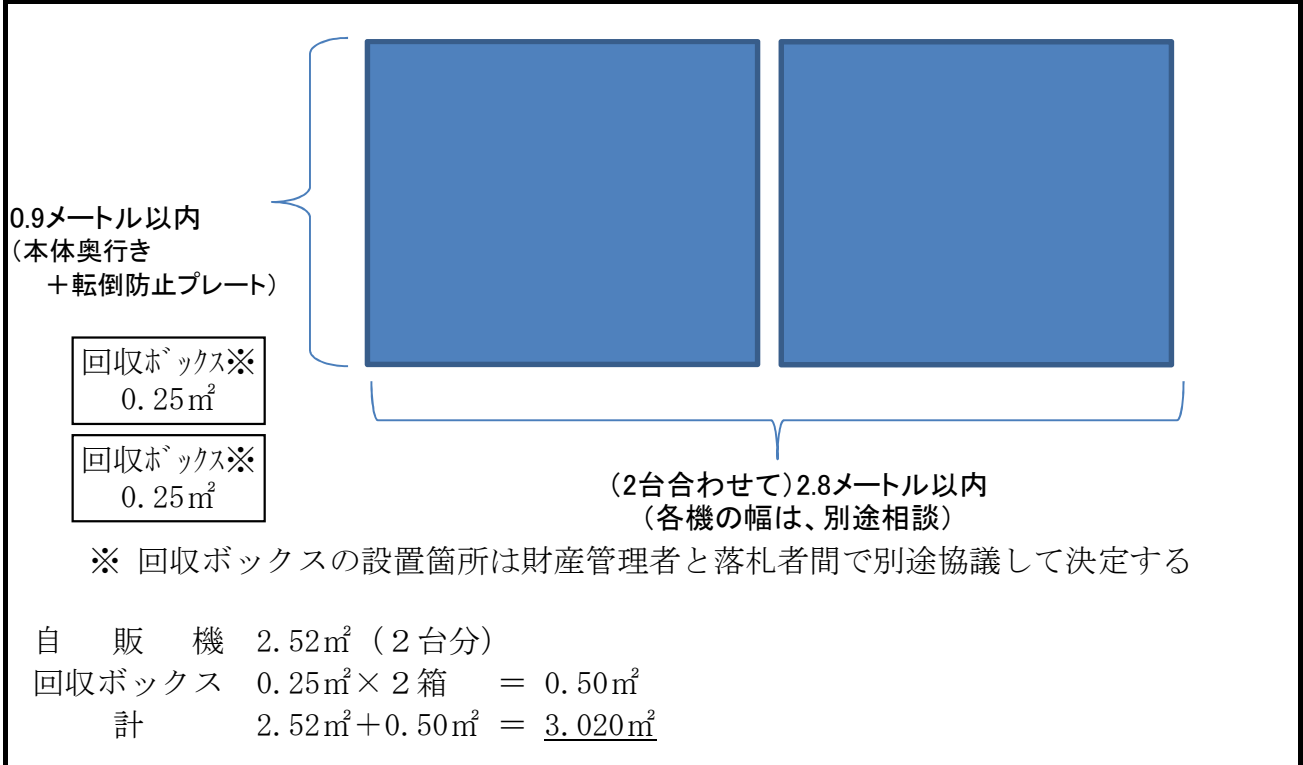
0.9メートル以内
（本体奥行き
＋転倒防止プレート）

回収ﾎﾞｯｸｽ※
0.25㎡

回収ﾎﾞｯｸｽ※
0.25㎡

（2台合わせて）2.8メートル以内
（各機の幅は、別途相談）

※ 回収ボックスの設置箇所は財産管理者と落札者間で別途協議して決定する

自　販　機　2.52㎡（２台分）
回収ボックス　0.25㎡×２箱　＝ 0.50㎡
計　2.52㎡＋0.50㎡ ＝ 3.020㎡